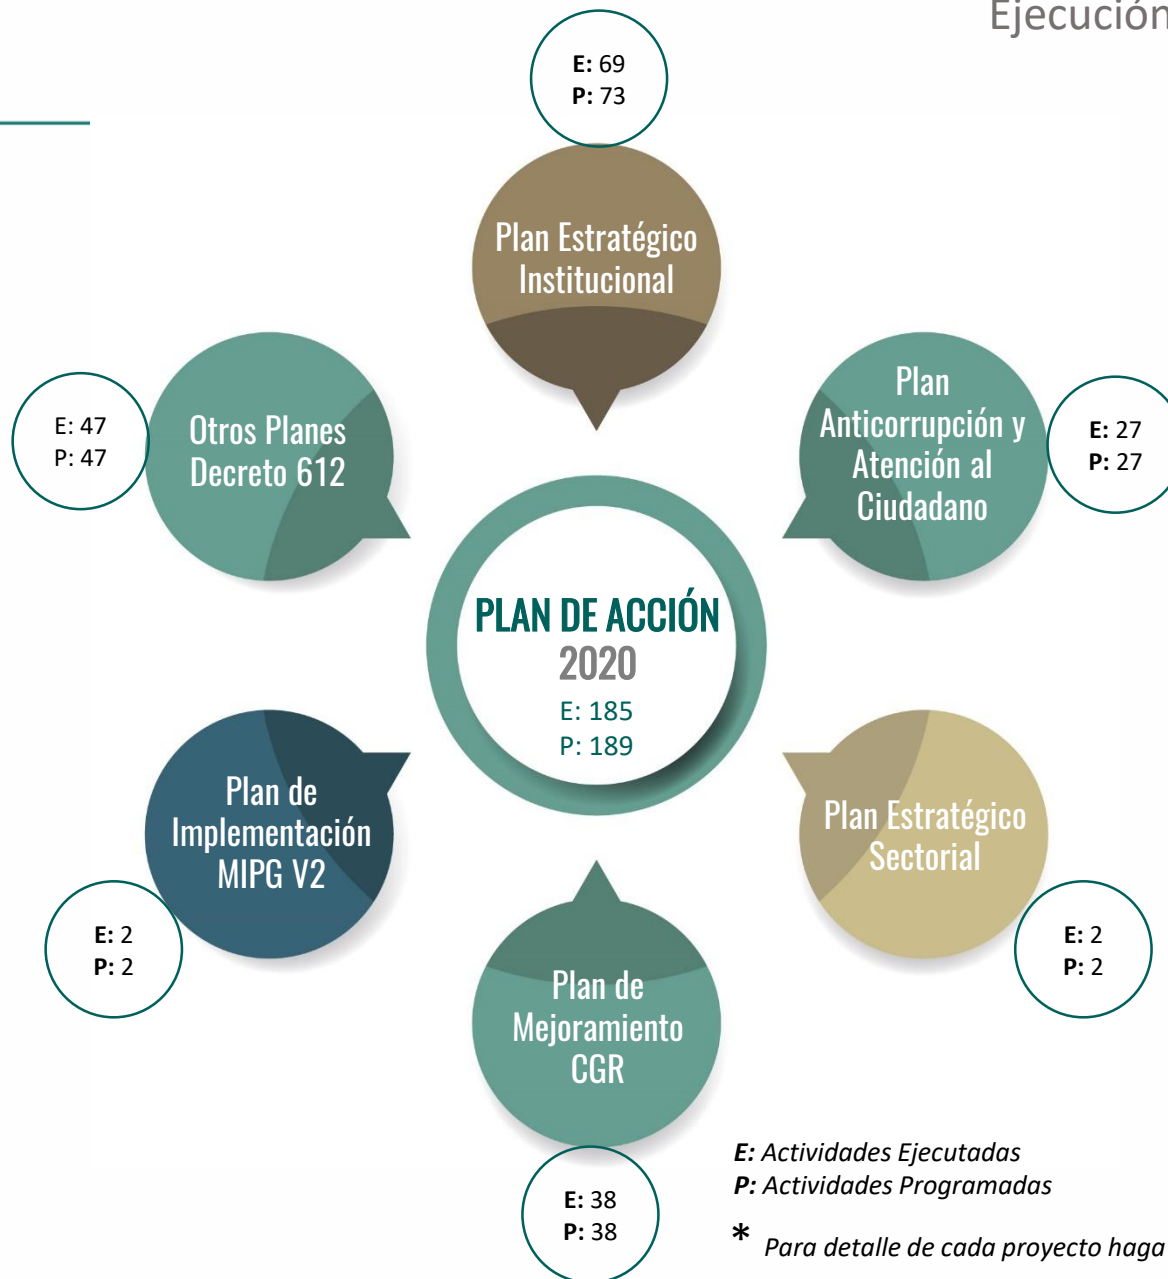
Ejecución

E: 69
P: 73

Plan Estratégico Institucional

E: 47
P: 47

Otros Planes Decreto 612

Plan Anticorrupción y Atención al Ciudadano

E: 27
P: 27

PLAN DE ACCIÓN
2020
E: 185
P: 189

Plan de Implementación MIPG V2

E: 2
P: 2

Plan Estratégico Sectorial

E: 2
P: 2

Plan de Mejoramiento CGR

E: 38
P: 38

*E:* Actividades Ejecutadas
*P:* Actividades Programadas

* Para detalle de cada proyecto haga